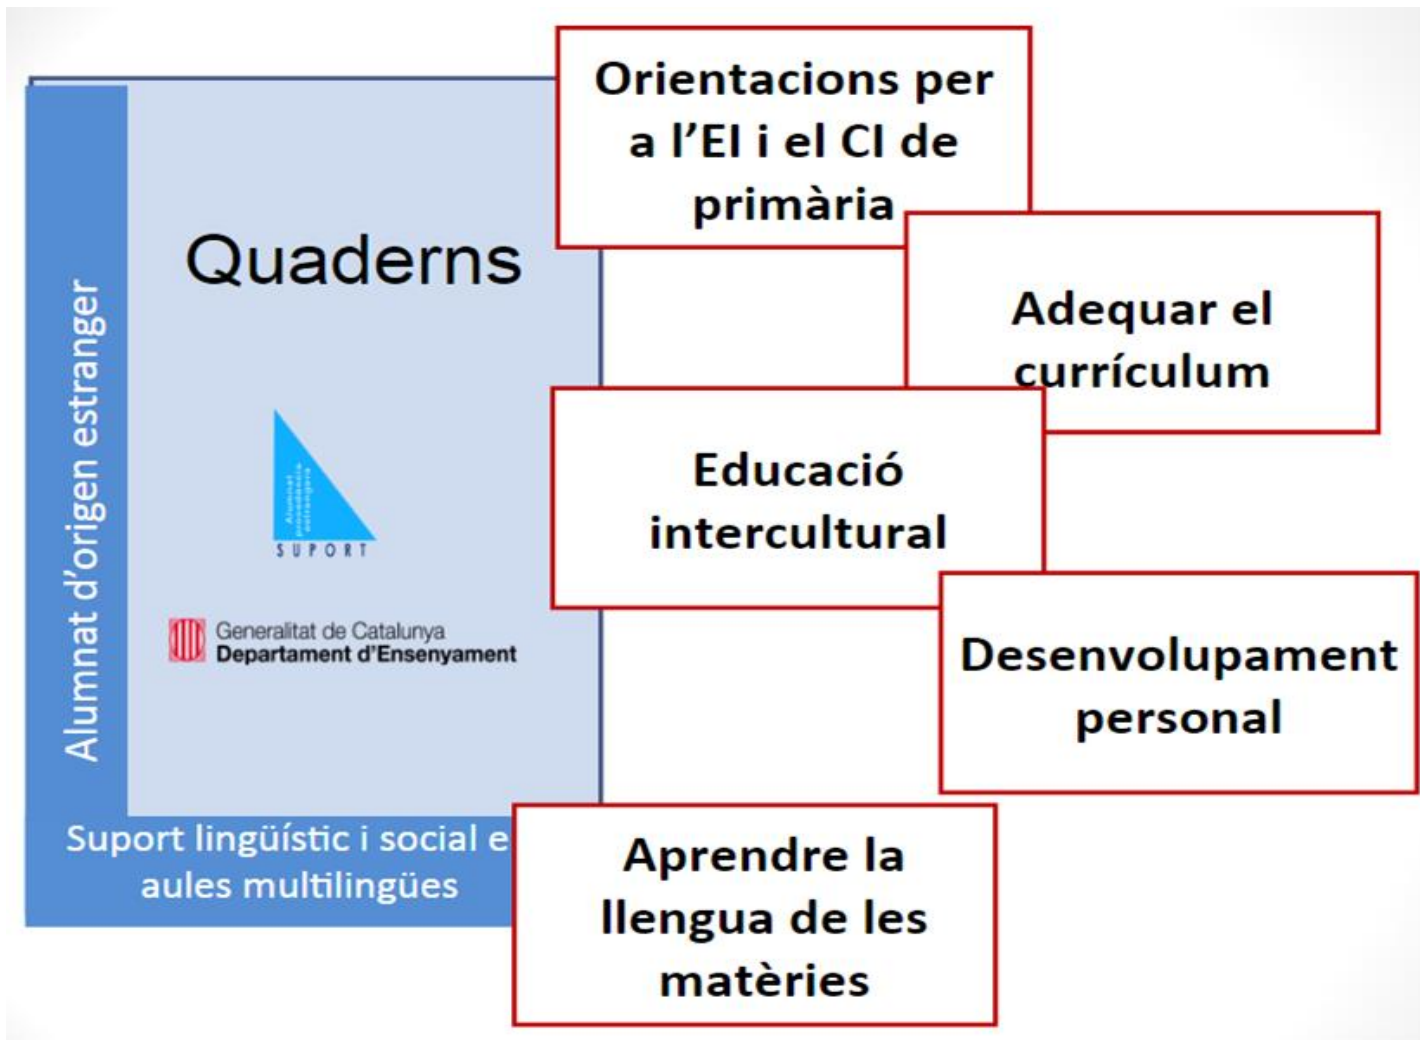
Alumnat d'origen estranger

Quaderns

SUPORT

Generalitat de Catalunya
Departament d'Ensenyament

Suport lingüístic i social e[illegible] aules multilingües

Orientacions per a l'EI i el CI de primària

Adequar el currículum

Educació intercultural

Desenvolupament personal

Aprendre la llengua de les matèries